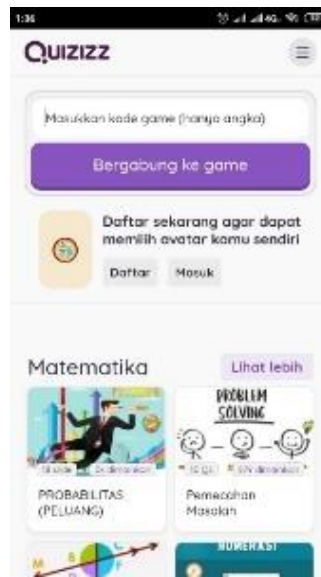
1:36

QUIZIZZ

Masukkan kode game (hanya angka)

Bergabung ke game

Daftar sekarang agar dapat memilih avatar kamu sendiri

Daftar Masuk

Matematika

Lihat lebih

PROBLEM SOLVING

18 slide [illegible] dimainkan

10 Qs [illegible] dimainkan

PROBABILITAS (PELUANG)

Pemecahan Masalah

NUMERASI